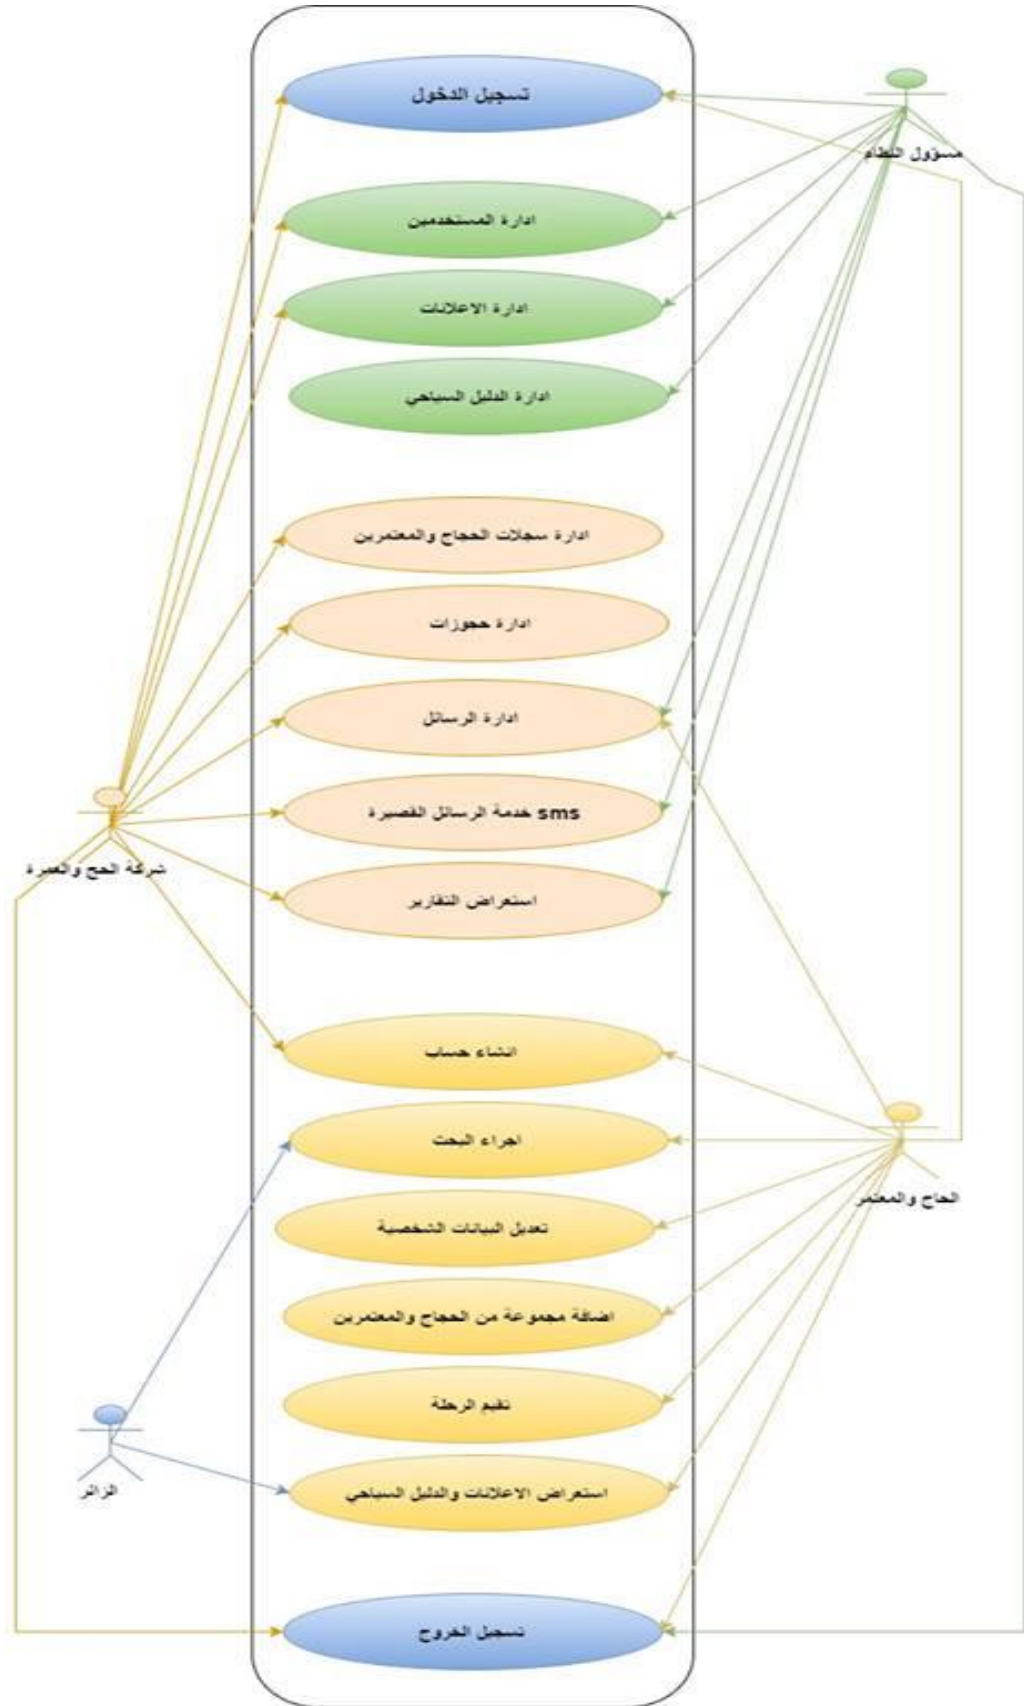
تسجيل الدخول
مسؤول النظام
ادارة المستخدمين
ادارة الاعلانات
ادارة الدليل السياحي
ادارة سجلات الحجاج والمعتمرين
ادارة حجوزات
ادارة الرسائل
خدمة الرسائل القصيرة sms
شركة الحج والعمرة
استعراض التقارير
انشاء حساب
اجراء البحث
الحاج والمعتمر
تعديل البيانات الشخصية
اضافة مجموعة من الحجاج والمعتمرين
تقيم الرحلة
الزائر
استعراض الاعلانات والدليل السياحي
تسجيل الخروج